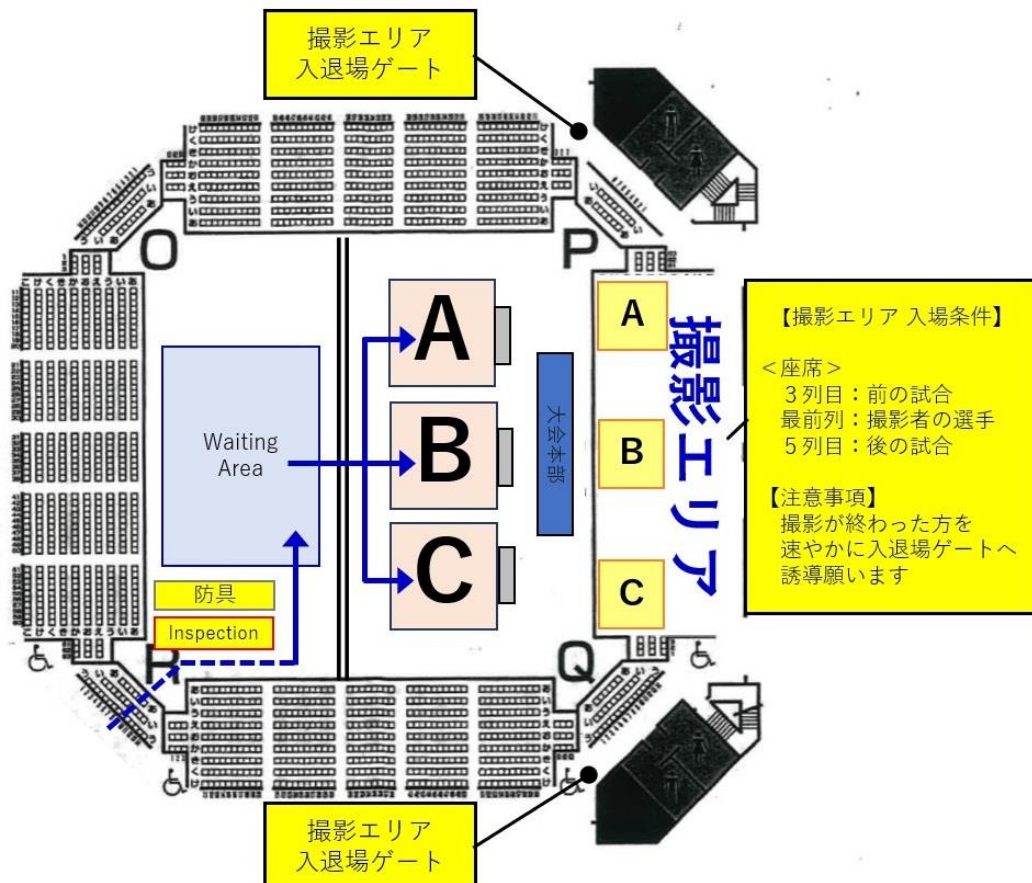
撮影エリア
入退場ゲート

O

P

A

B

C

Waiting Area

大会本部

A

B

C

撮影エリア

【撮影エリア 入場条件】

<座席>
3列目：前の試合
最前列：撮影者の選手
5列目：後の試合

【注意事項】
撮影が終わった方を速やかに入退場ゲートへ誘導願います

防具

Inspection

R

Q

撮影エリア
入退場ゲート